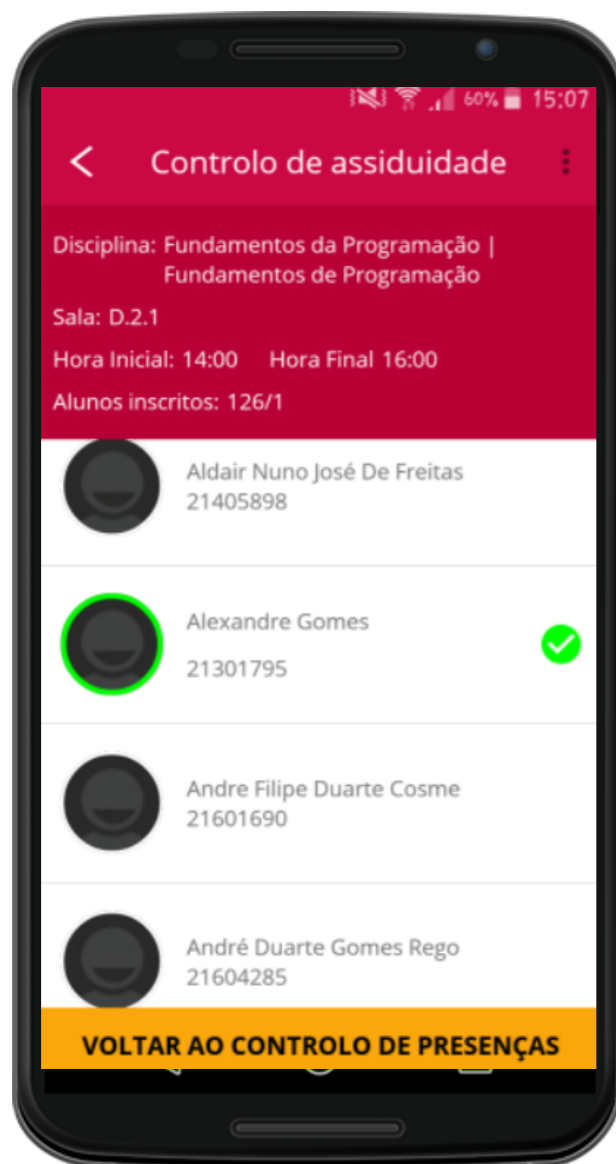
60% 15:07

Controlo de assiduidade

Disciplina: Fundamentos da Programação | Fundamentos de Programação

Sala: D.2.1

Hora Inicial: 14:00 Hora Final 16:00

Alunos inscritos: 126/1

Aldair Nuno José De Freitas
21405898

Alexandre Gomes
21301795

Andre Filipe Duarte Cosme
21601690

André Duarte Gomes Rego
21604285

VOLTAR AO CONTROLO DE PRESENÇAS